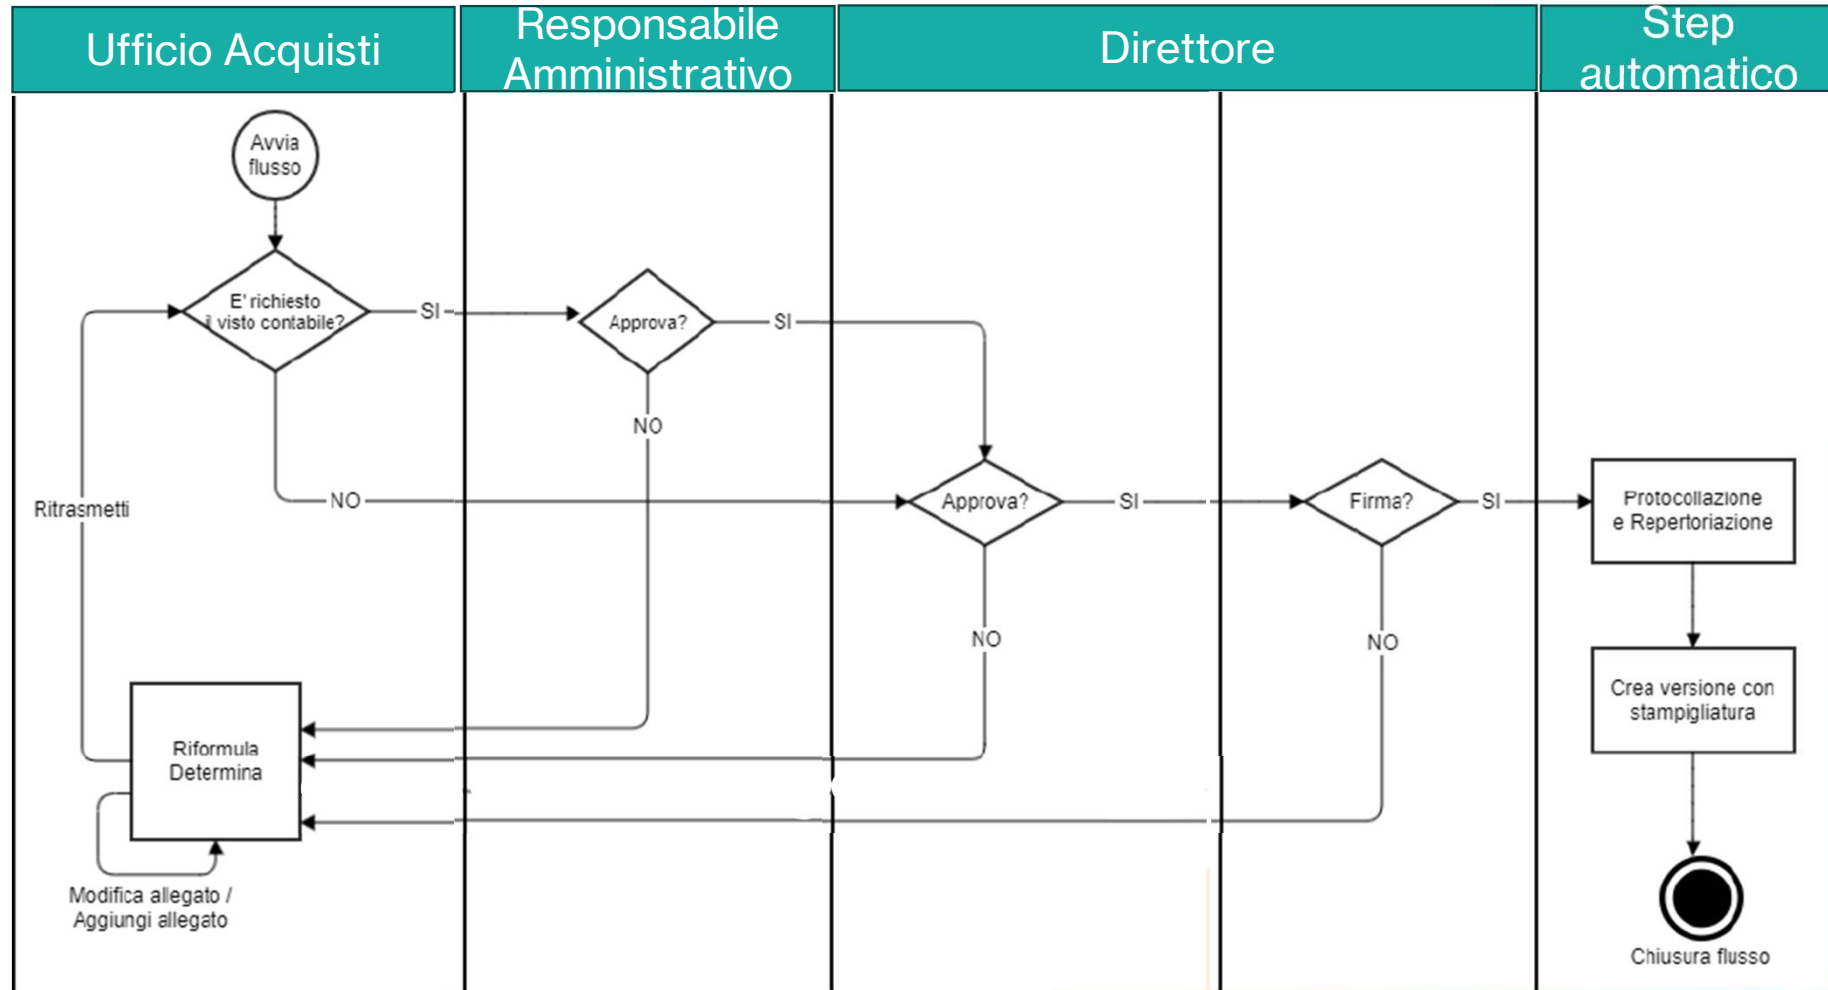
Ufficio Acquisti

Responsabile Amministrativo

Direttore

Step automatico

Avvia flusso

E' richiesto il visto contabile?

SI

NO

Approva?

SI

NO

Ritrasmetti

Approva?

SI

NO

Firma?

SI

NO

Protocollazione e Repertoriazione

Crea versione con stampigliatura

Riformula Determina

Modifica allegato / Aggiungi allegato

Chiusura flusso